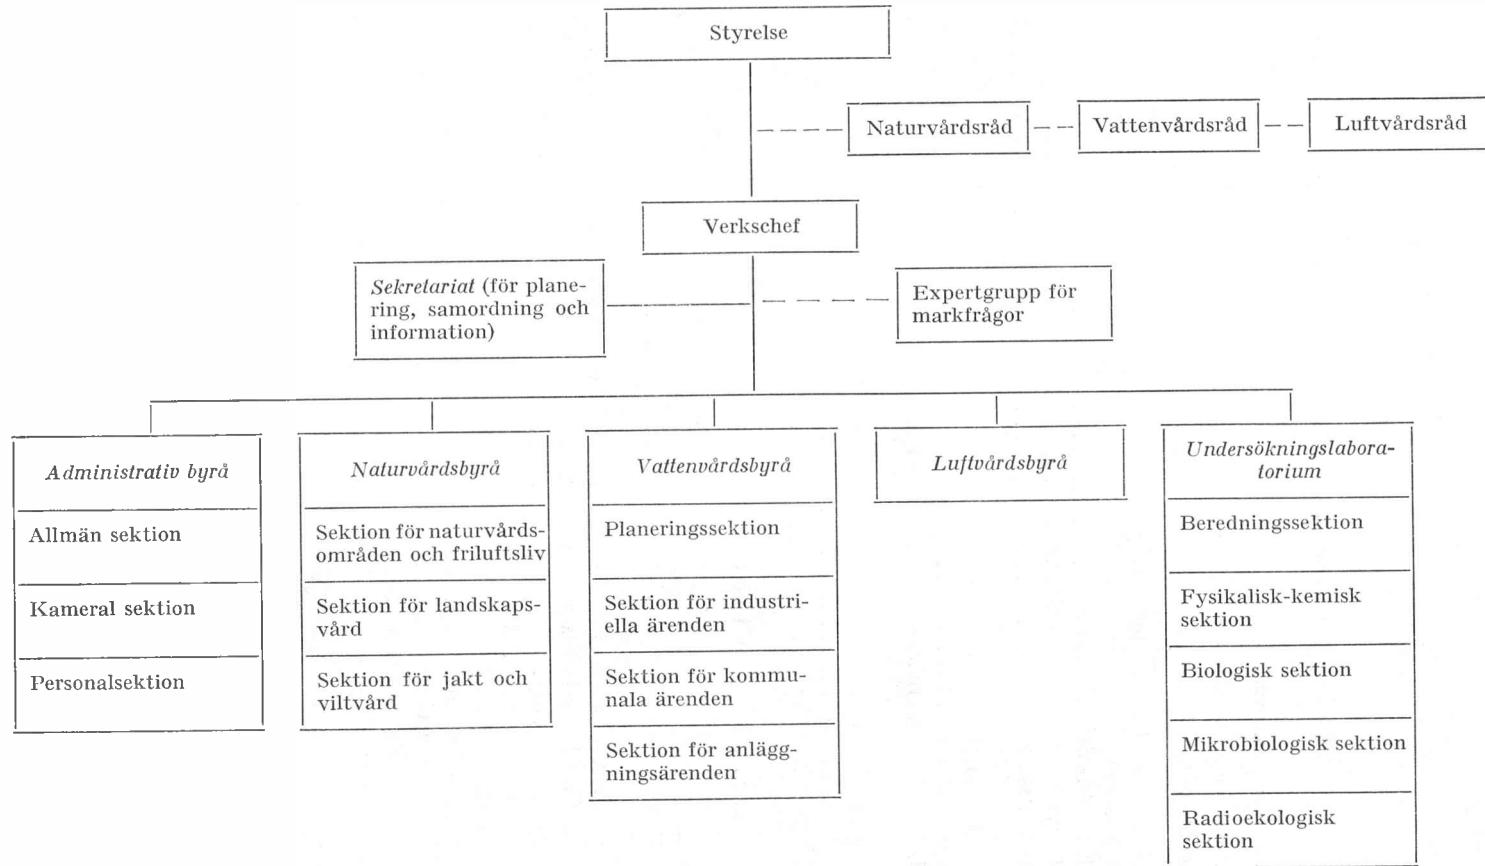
Styrelse

Naturvårdsråd

Vattenvårdsråd

Luftvårdsråd

Verkschef

Sekretariat (för planering, samordning och information)

Expertgrupp för markfrågor

Administrativ byrå

Allmän sektion

Kameral sektion

Personalsektion

Naturvårdsbyrå

Sektion för naturvårdsområden och friluftsliv

Sektion för landskapsvård

Sektion för jakt och viltvård

Vattenvårdsbyrå

Planeringssektion

Sektion för industriella ärenden

Sektion för kommunala ärenden

Sektion för anläggningsärenden

Luftvårdsbyrå

Undersökningslaboratorium

Beredningssektion

Fysikalisk-kemisk sektion

Biologisk sektion

Mikrobiologisk sektion

Radioekologisk sektion